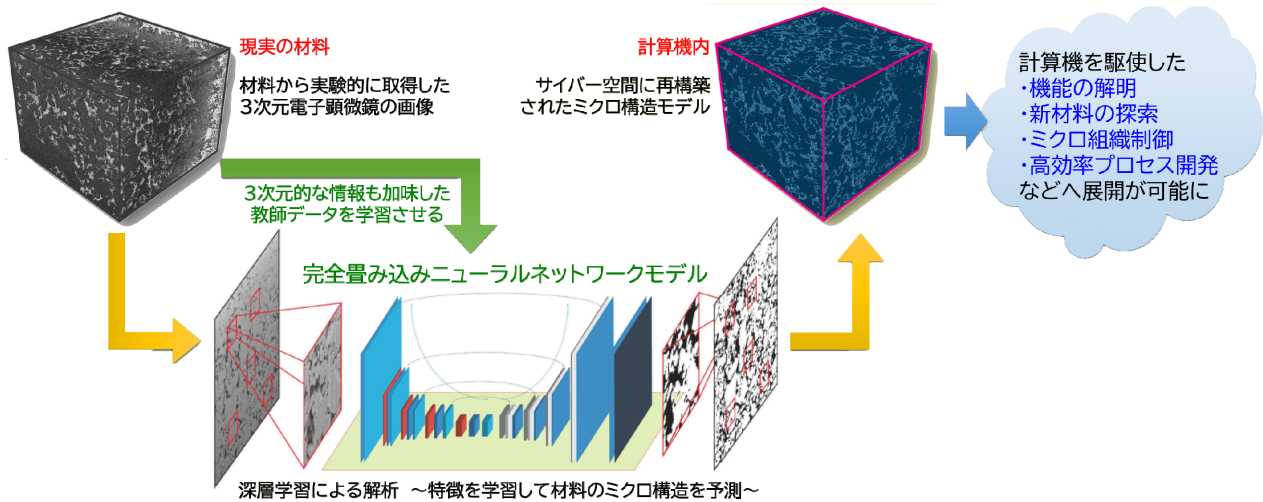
現実の材料

材料から実験的に取得した
3次元電子顕微鏡の画像

計算機内

サイバー空間に再構築
されたミクロ構造モデル

計算機を駆使した
・機能の解明
・新材料の探索
・ミクロ組織制御
・高効率プロセス開発
などへ展開が可能に

3次元的な情報も加味した
教師データを学習させる

完全畳み込みニューラルネットワークモデル

深層学習による解析 ～特徴を学習して材料のミクロ構造を予測～